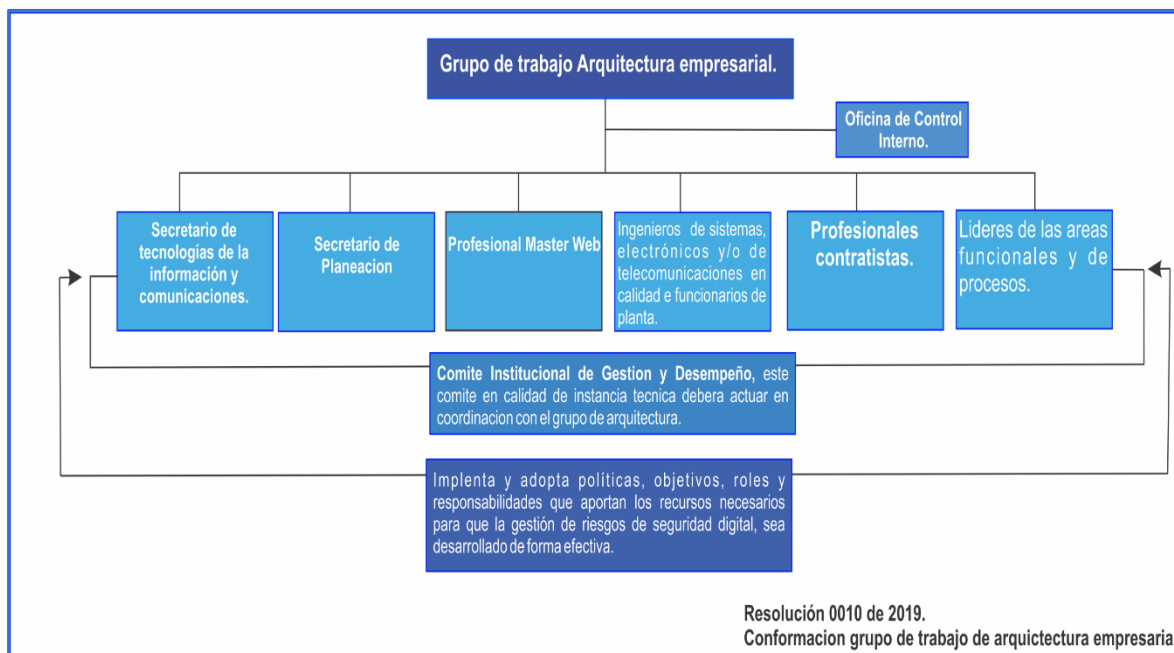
Grupo de trabajo Arquitectura empresarial.

Oficina de Control Interno.

Secretario de tecnologías de la información y comunicaciones.

Secretario de Planeacion

Profesional Master Web

Ingenieros de sistemas, electrónicos y/o de telecomunicaciones en calidad e funcionarios de planta.

Profesionales contratistas.

Lideres de las areas funcionales y de procesos.

Comite Institucional de Gestion y Desempeño, este comite en calidad de instancia tecnica debera actuar en coordinacion con el grupo de arquitectura.

Implenta y adopta políticas, objetivos, roles y responsabilidades que aportan los recursos necesarios para que la gestión de riesgos de seguridad digital, sea desarrollado de forma efectiva.

Resolución 0010 de 2019.
Conformacion grupo de trabajo de arquictectura empresaria